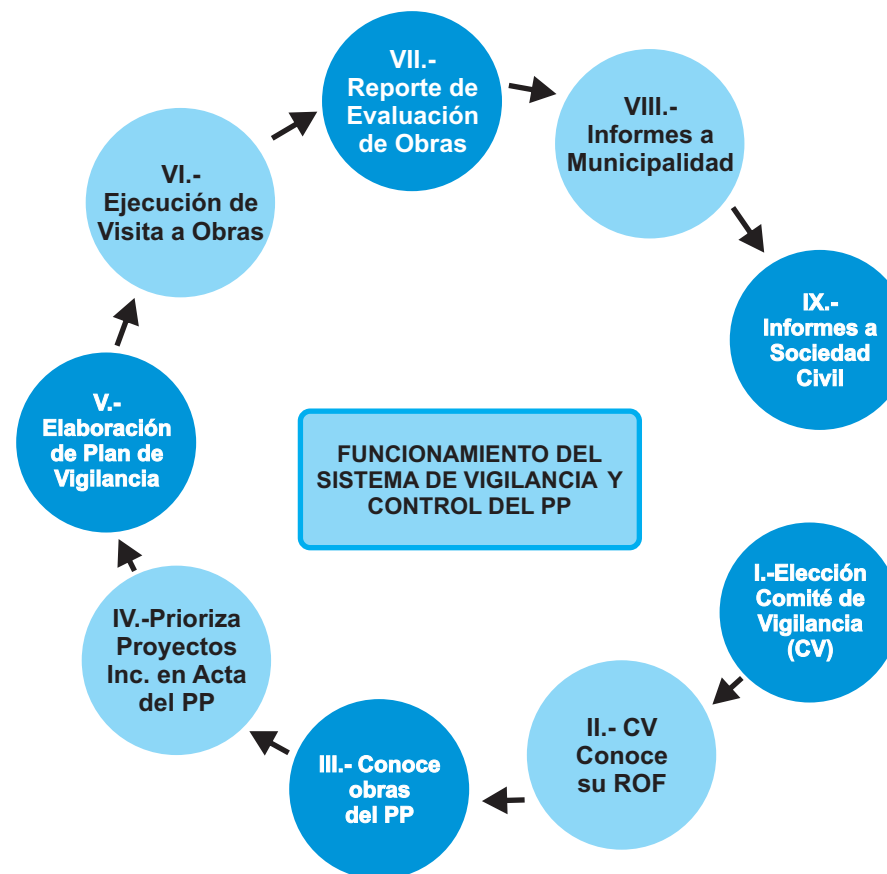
FUNCIONAMIENTO DEL SISTEMA DE VIGILANCIA Y CONTROL DEL PP

I.-Elección Comité de Vigilancia (CV)

II.- CV Conoce su ROF

III.- Conoce obras del PP

IV.-Prioriza Proyectos Inc. en Acta del PP

V.- Elaboración de Plan de Vigilancia

VI.- Ejecución de Visita a Obras

VII.- Reporte de Evaluación de Obras

VIII.- Informes a Municipalidad

IX.- Informes a Sociedad Civil